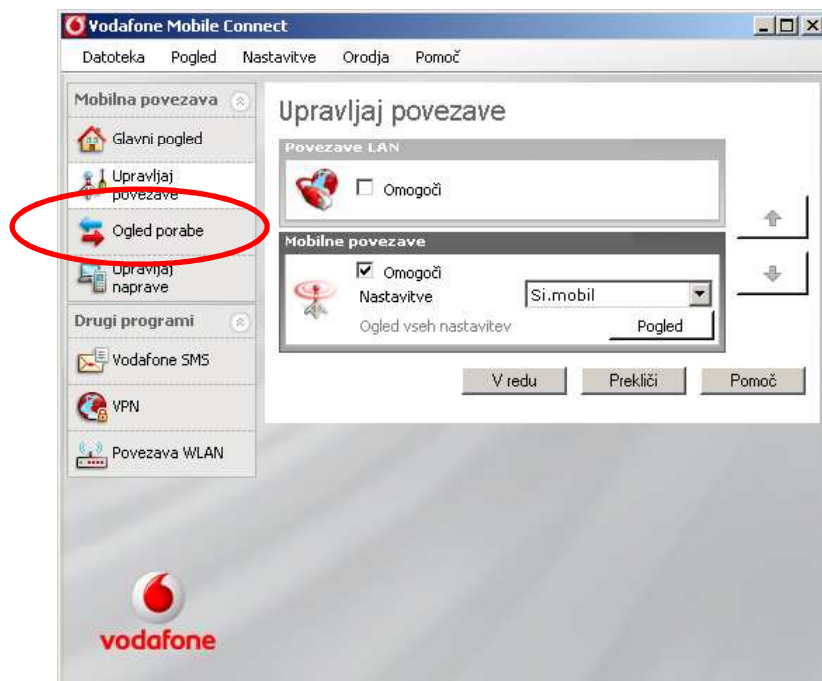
Vodafone Mobile Connect

Datoteka Pogled Nastavitve Orodja Pomoč

Mobilna povezava

Glavni pogled

Upravljaj povezave

Ogled porabe

Upravljaj naprave

Drugi programi

Vodafone SMS

VPN

Povezava WLAN

vodafone

Upravljaj povezave

Povezave LAN

Omogoči

Mobilne povezave

Omogoči

Nastavitve

Si.mobil

Ogled vseh nastavitev

Pogled

V redu

Prekliči

Pomoč